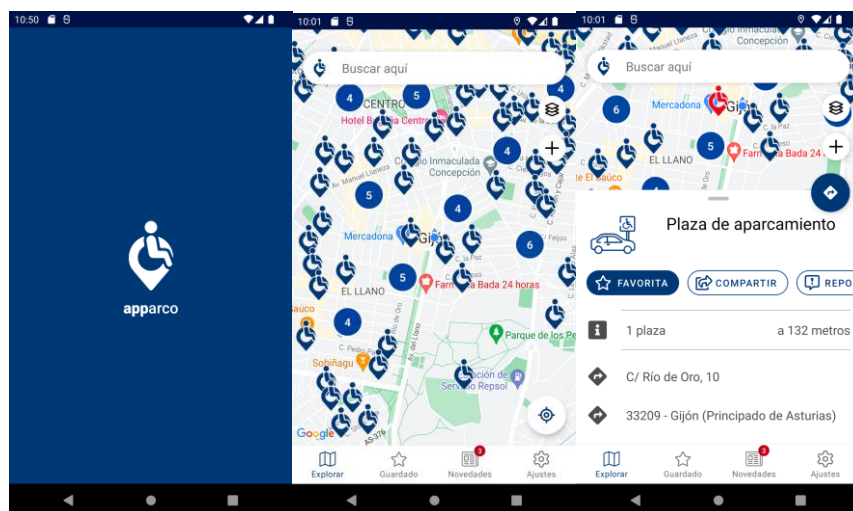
10:50

apparco

10:01

Buscar aquí

4
5
CENTRO
Hotel B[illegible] Centro
Colegio Inmaculada Concepción
4
5
4
6
Mercadona
Gijón
5
Farmacia Bada 24 horas
EL LLANO
4
Parque de los Pe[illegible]
Sobiñagu
Servicio Repsol
Google
AS-376

Explorar
Guardado
3
Novedades
Ajustes

10:01

Buscar aquí

6
Mercadona
Gijón
5
Farmacia Bada 24
EL LLANO

Plaza de aparcamiento

FAVORITA
COMPARTIR
REPO

1 plaza
a 132 metros

C/ Río de Oro, 10

33209 - Gijón (Principado de Asturias)

Explorar
Guardado
3
Novedades
Ajustes